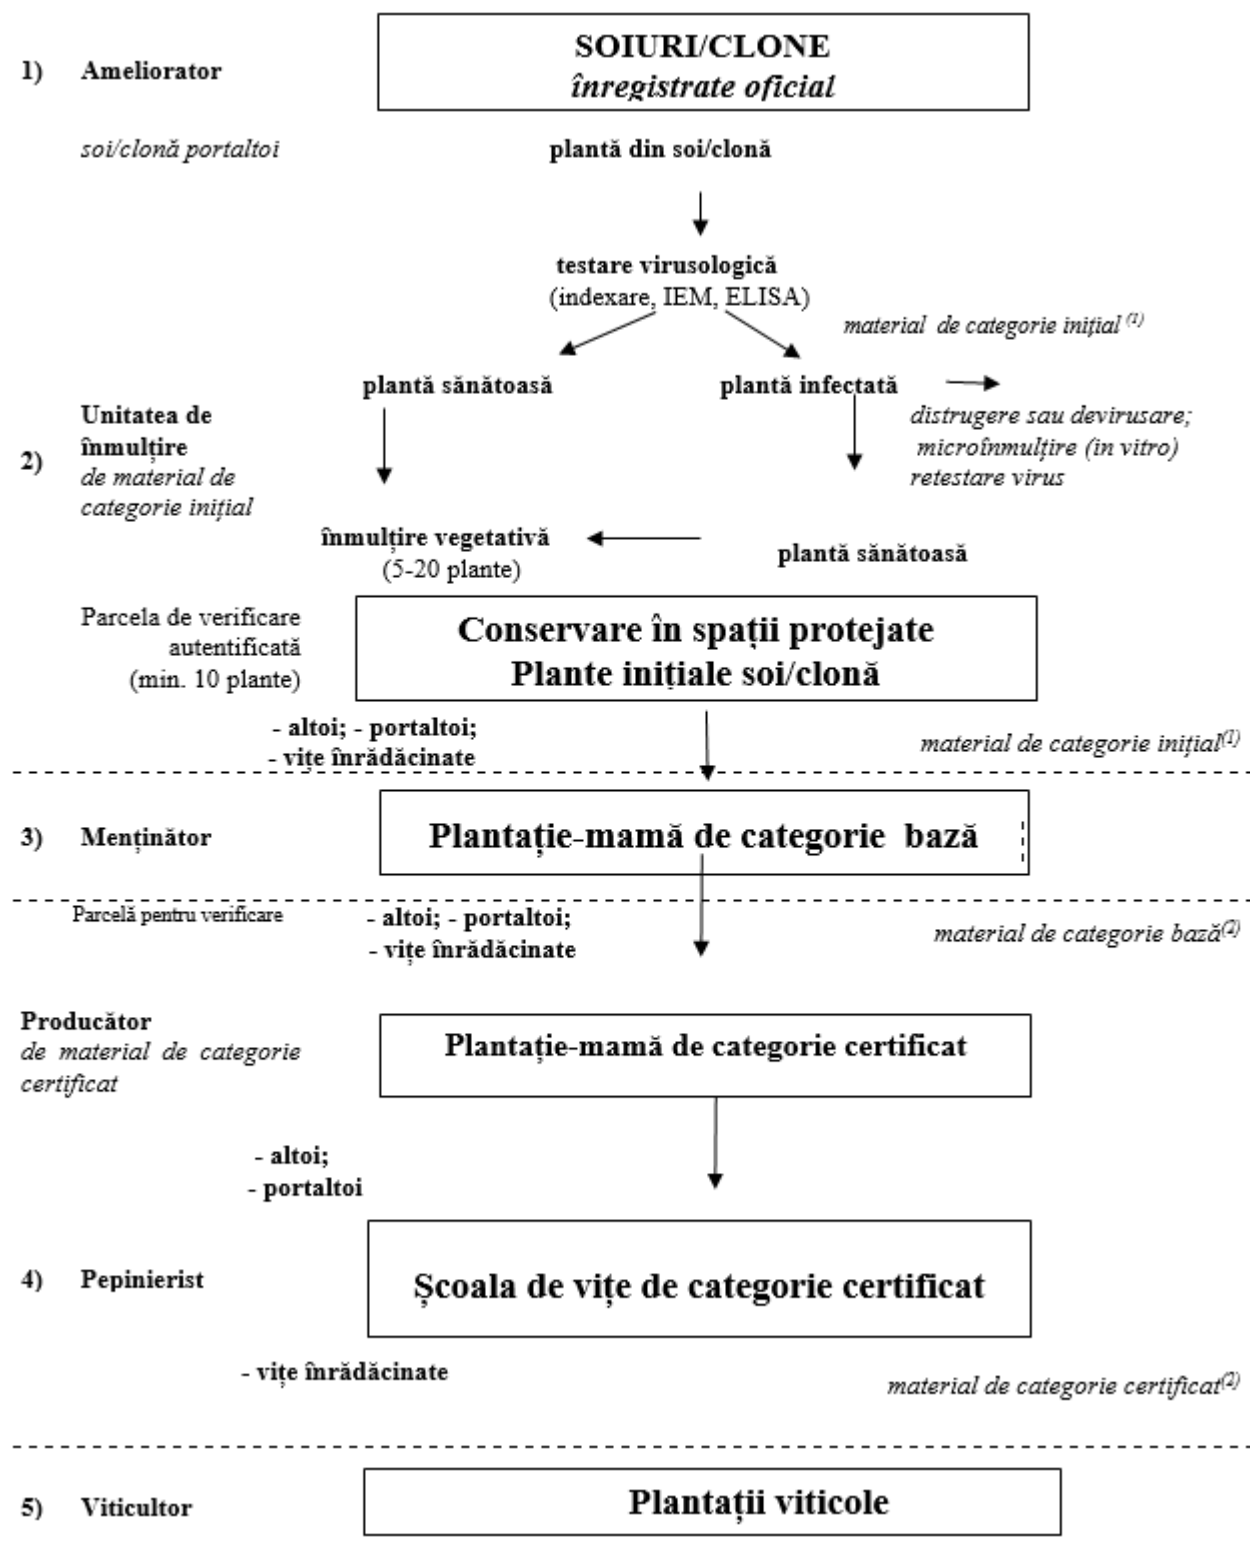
1) Ameliorator

SOIURI/CLONE
înregistrate oficial

soi/clonă portaltoi

plantă din soi/clonă

testare virusologică
(indexare, IEM, ELISA)

material de categorie inițial $^{(1)}$

plantă sănătoasă

plantă infectată

distrugere sau devirusare;
microînmulțire (in vitro)
retestare virus

Unitatea de înmulțire
2) de material de categorie inițial

înmulțire vegetativă
(5-20 plante)

plantă sănătoasă

Parcela de verificare autentificată
(min. 10 plante)

Conservare în spații protejate
Plante inițiale soi/clonă

- altoi; - portaltoi;
- vițe înrădăcinate

material de categorie inițial$^{(1)}$

3) Menținător

Plantație-mamă de categorie bază

Parcelă pentru verificare

- altoi; - portaltoi;
- vițe înrădăcinate

material de categorie bază$^{(2)}$

Producător
de material de categorie certificat

Plantație-mamă de categorie certificat

- altoi;
- portaltoi

4) Pepinierist

Școala de vițe de categorie certificat

- vițe înrădăcinate

material de categorie certificat$^{(2)}$

5) Viticultor

Plantații viticole